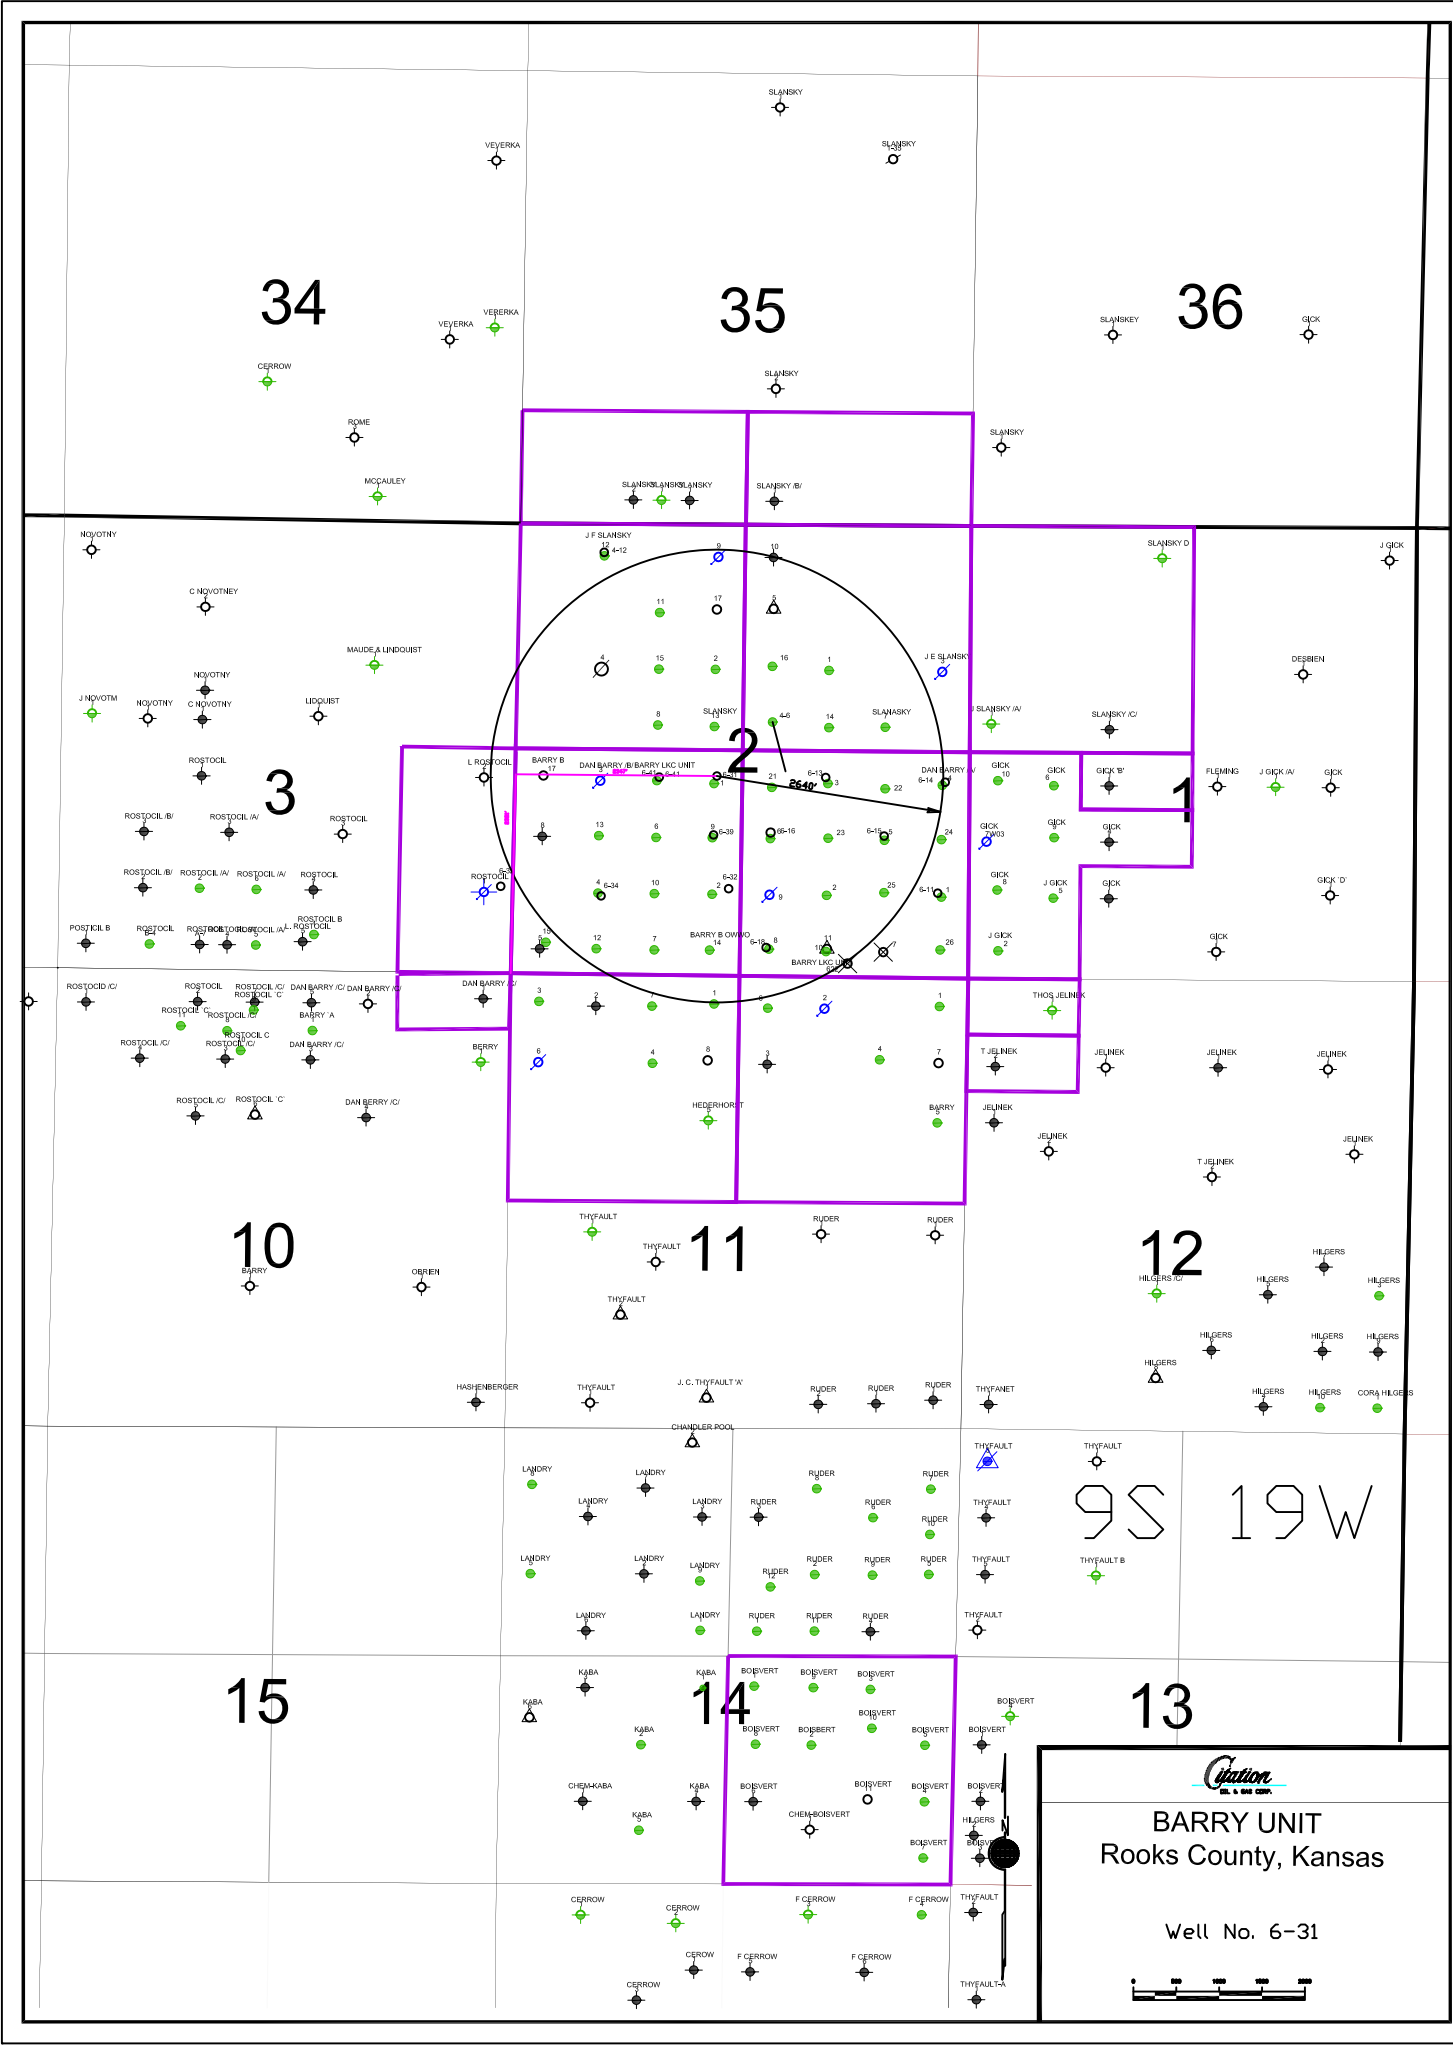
34

35

36

SLANSKY

VEVERKA

SLANSKY

VEVERKA

VEVERKA

CERROW

SLANSKY

SLANSKEY

GICK

ROME

SLANSKY

MCCAULEY

SLANSKY SLANSKY SLANSKY

SLANSKY /B/

NOVOTNY

J F SLANSKY

SLANSKY D

J GICK

C NOVOTNEY

MAUDE A LINDQUIST

J E SLANSKY

DESBIEN

NOVOTNY

J NOVOTM

NOVOTNY

C NOVOTNY

LIDQUIST

SLANSKY

SLANASKY

J SLANSKY /A/

SLANSKY /C/

2

ROSTOCIL

3

L ROSTOCIL

BARRY B

DAN BARRY /B/ BARRY LKC UNIT

2640'

DAN BARRY /A/

GICK

GICK

GICK 'B'

1

FLEMING

J GICK /A/

GICK

ROSTOCIL /B/

ROSTOCIL /A/

ROSTOCIL

GICK

GICK

GICK

ROSTOCIL /B/

ROSTOCIL /A/

ROSTOCIL /A/

ROSTOCIL

ROSTOCIL

GICK

J GICK

GICK

GICK 'D'

POSTICIL B

ROSTOCIL

ROSTOCIL B

BARRY B OWWO

BARRY LKC UNIT

J GICK

GICK

ROSTOCID /C/

ROSTOCIL

ROSTOCIL /C/

ROSTOCIL 'C'

DAN BARRY /C/

DAN BARRY /C/

DAN BARRY /C/

THOS JELINEK

ROSTOCIL 'C'

ROSTOCIL /C/

BARRY 'A

ROSTOCIL C

ROSTOCIL /C/

ROSTOCIL /C/

DAN BARRY /C/

BERRY

T JELINEK

JELINEK

JELINEK

JELINEK

ROSTOCIL /C/

ROSTOCIL 'C'

DAN BERRY /C/

HEDERHORST

BARRY

JELINEK

JELINEK

JELINEK

T JELINEK

THYFAULT

RUDER

RUDER

10

BARRY

OBRIEN

THYFAULT

11

12

HILGERS /C/

HILGERS

HILGERS

HILGERS

THYFAULT

HILGERS

HILGERS

HILGERS

HILGERS

HASHENBERGER

THYFAULT

J. C. THYFAULT 'A'

RUDER

RUDER

RUDER

THYFANET

HILGERS

HILGERS

CORA HILGERS

CHANDLER POOL

THYFAULT

THYFAULT

LANDRY

LANDRY

RUDER

RUDER

9S 19W

LANDRY

LANDRY

RUDER

RUDER

THYFAULT

RUDER

LANDRY

LANDRY

LANDRY

RUDER

RUDER

RUDER

RUDER

THYFAULT

THYFAULT B

LANDRY

LANDRY

RUDER

RUDER

RUDER

THYFAULT

15

KABA

KABA

14

BOISVERT

BOISVERT

BOISVERT

13

KABA

BOISVERT

BOISVERT

KABA

BOISVERT

BOISBERT

BOISVERT

BOISVERT

CHEM-KABA

KABA

BOISVERT

BOISVERT

BOISVERT

BOISVERT

KABA

CHEM-BOISVERT

HILGERS

BOISVERT

BOISVERT

CERROW

CERROW

F CERROW

F CERROW

THYFAULT

CEROW

F CERROW

F CERROW

CERROW

THYFAULT-A

Citation
OIL & GAS CORP.

BARRY UNIT
Rooks County, Kansas

Well No. 6-31